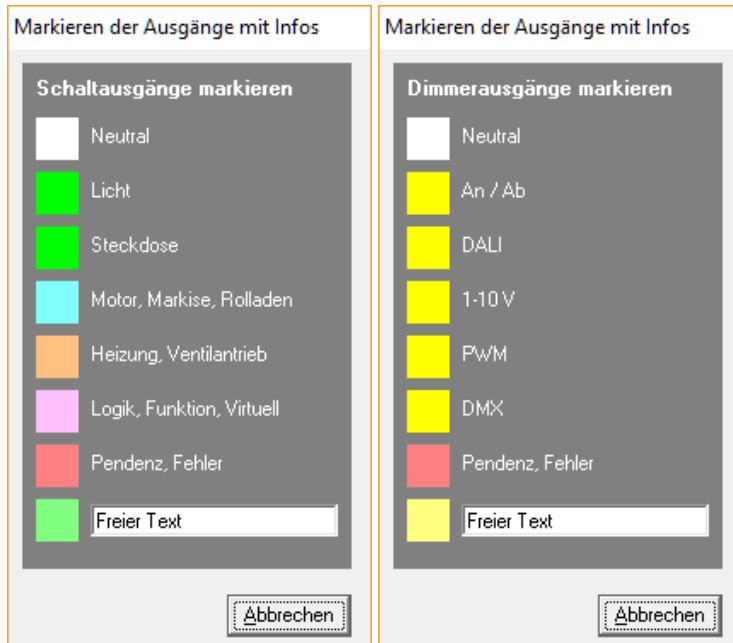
Markieren der Ausgänge mit Infos

Schaltausgänge markieren

Neutral

Licht

Steckdose

Motor, Markise, Rolladen

Heizung, Ventilantrieb

Logik, Funktion, Virtuell

Pendenz, Fehler

Freier Text

Abbrechen

Markieren der Ausgänge mit Infos

Dimmerausgänge markieren

Neutral

An / Ab

DALI

1-10 V

PWM

DMX

Pendenz, Fehler

Freier Text

Abbrechen